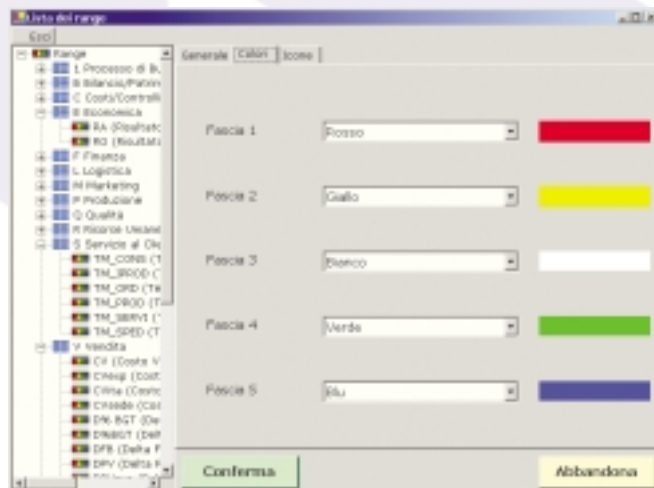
Lista dei range
Esci
Range
I. Processo di B.
B Bilancio/Patrim
C Costi/Controlli
E Economica
RA (Risultato
RO (Risultato
F Finanza
L Logistica
M Marketing
P Produzione
Q Qualità
R Risorse Umane
S Servizio al Cli
TM_CONS (T
TM_EVOD (
TM_OPD (T
TM_PROD (T
TM_SERVI (
TM_SPED (T
V Vendita
CV (Costo V
CVesp (Cost
CVne (Costo
CVsede (Cos
DN BGT (De
DNBGT (Delt
DFB (Delta F
DFV (Delta F
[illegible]

Generale Colori Icone

Fascia 1 Rosso
Fascia 2 Giallo
Fascia 3 Bianco
Fascia 4 Verde
Fascia 5 Blu

Conferma
Abbandona